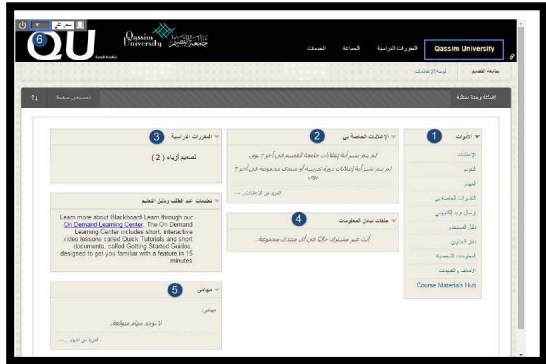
6
QU
Qassim University
جامعة القصيم
المقررات الدراسية
الجماعة
الخدمات
Qassim University
صفحة القصيم
لوحة الإعلانات
إضافة وحدة نمطية
تخصيص صفحة
1
الأدوات
الإعلانات
التقويم
المهام
الدرجات الخاصة بي
إرسال بريد إلكتروني
دليل المستخدم
دفتر العناوين
المعلومات الشخصية
الأهداف والتقييمات
Course Materials Hub
2
الإعلانات الخاصة بي
لم يتم نشر أية إعلانات خاصة بالقصيم في آخر 7 يوم.
لم يتم نشر أية إعلانات دورة تدريبية أو منظمة مجموعة في آخر 7 يوم.
المزيد من الإعلانات....
4
حلقات تبادل المعلومات
أنت غير مشترك حاليًا في أي منتدى مجموعة.
3
المقررات الدراسية
تصميم أزياء ( 2 )
تعليمات عبر الطلب ودليل التعلم
Learn more about Blackboard Learn through our On Demand Learning Center. The On Demand Learning Center includes short, interactive video lessons called Quick Tutorials and short documents, called Getting Started Guides, designed to get you familiar with a feature in 15 minutes
5
مهامي
مهامي:
لا توجد مهام متوقعة.
المزيد من المهام....